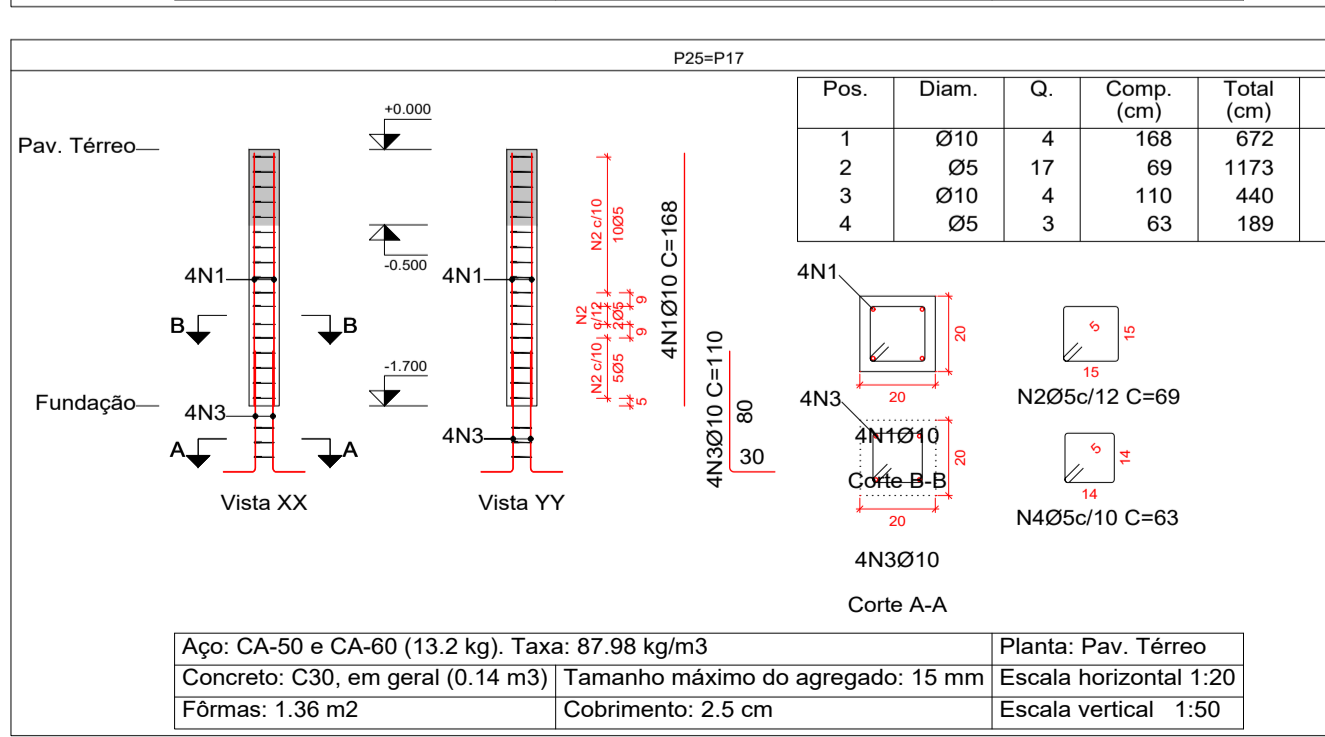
P25=P17

| Pos. | Diam. | Q. | Comp. (cm) | Total (cm) |
|---|---|---|---|---|
| 1 | Ø10 | 4 | 168 | 672 |
| 2 | Ø5 | 17 | 69 | 1173 |
| 3 | Ø10 | 4 | 110 | 440 |
| 4 | Ø5 | 3 | 63 | 189 |

+0.000
Pav. Térreo
-0.500
-1.700
Fundação
4N1
B B
4N3
A A
Vista XX

4N1
4N3
Vista YY

N2 c/10 10Ø5
N2 c/12 2Ø5 9 9
N2 c/10 5Ø5 9 5
4N1Ø10 C=168
4N3Ø10 C=110
80
30

4N1
20
20
4N1Ø10
Corte B-B
4N3
20
20
4N3Ø10
Corte A-A

5
15
15
N2Ø5c/12 C=69
5
14
14
N4Ø5c/10 C=63

| Aço: CA-50 e CA-60 (13.2 kg). Taxa: 87.98 kg/m3 | | Planta: Pav. Térreo |
|---|---|---|
| Concreto: C30, em geral (0.14 m3) | Tamanho máximo do agregado: 15 mm | Escala horizontal 1:20 |
| Fôrmas: 1.36 m2 | Cobrimento: 2.5 cm | Escala vertical 1:50 |